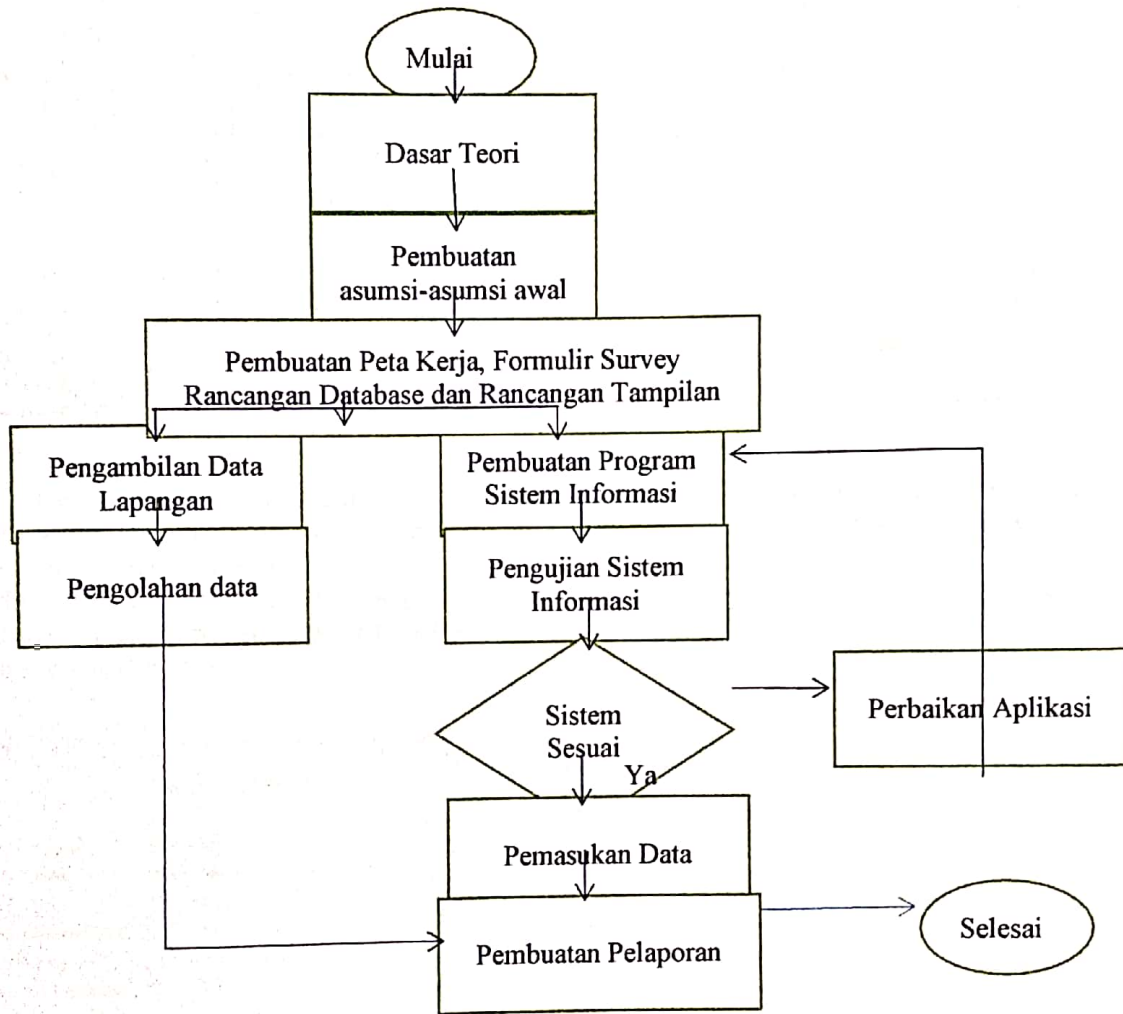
Mulai

Dasar Teori

Pembuatan asumsi-asumsi awal

Pembuatan Peta Kerja, Formulir Survey Rancangan Database dan Rancangan Tampilan

Pengambilan Data Lapangan

Pengolahan data

Pembuatan Program Sistem Informasi

Pengujian Sistem Informasi

Sistem Sesuai

Perbaikan Aplikasi

Ya

Pemasukan Data

Pembuatan Pelaporan

Selesai